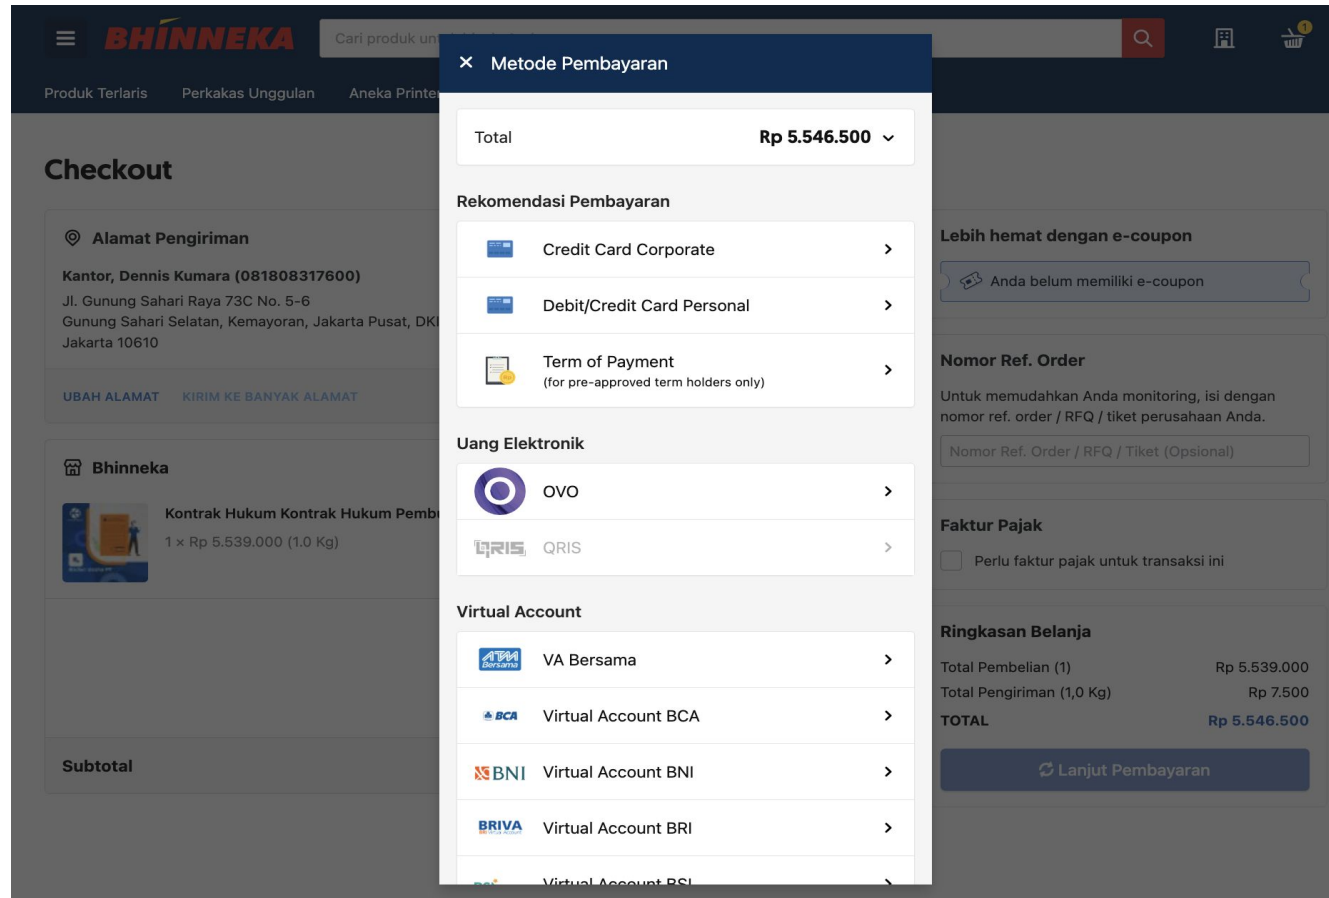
BHINNEKA

Cari produk un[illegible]

1

Produk Terlaris Perkakas Unggulan Aneka Printe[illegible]

Checkout

Alamat Pengiriman

Kantor, Dennis Kumara (081808317600)

Jl. Gunung Sahari Raya 73C No. 5-6
Gunung Sahari Selatan, Kemayoran, Jakarta Pusat, DK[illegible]
Jakarta 10610

UBAH ALAMAT KIRIM KE BANYAK ALAMAT

Bhinneka

Kontrak Hukum Kontrak Hukum Pemb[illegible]
1 × Rp 5.539.000 (1.0 Kg)

Subtotal

× Metode Pembayaran

Total Rp 5.546.500

Rekomendasi Pembayaran

Credit Card Corporate

Debit/Credit Card Personal

Term of Payment
(for pre-approved term holders only)

Uang Elektronik

OVO

QRIS QRIS

Virtual Account

ATM Bersama VA Bersama

BCA Virtual Account BCA

BNI Virtual Account BNI

BRIVA Virtual Account BRI

Virtual Account BSI

Lebih hemat dengan e-coupon

Anda belum memiliki e-coupon

Nomor Ref. Order

Untuk memudahkan Anda monitoring, isi dengan nomor ref. order / RFQ / tiket perusahaan Anda.

Nomor Ref. Order / RFQ / Tiket (Opsional)

Faktur Pajak

Perlu faktur pajak untuk transaksi ini

Ringkasan Belanja

| Total Pembelian (1) | Rp 5.539.000 |
|---|---|
| Total Pengiriman (1,0 Kg) | Rp 7.500 |
| TOTAL | Rp 5.546.500 |

Lanjut Pembayaran